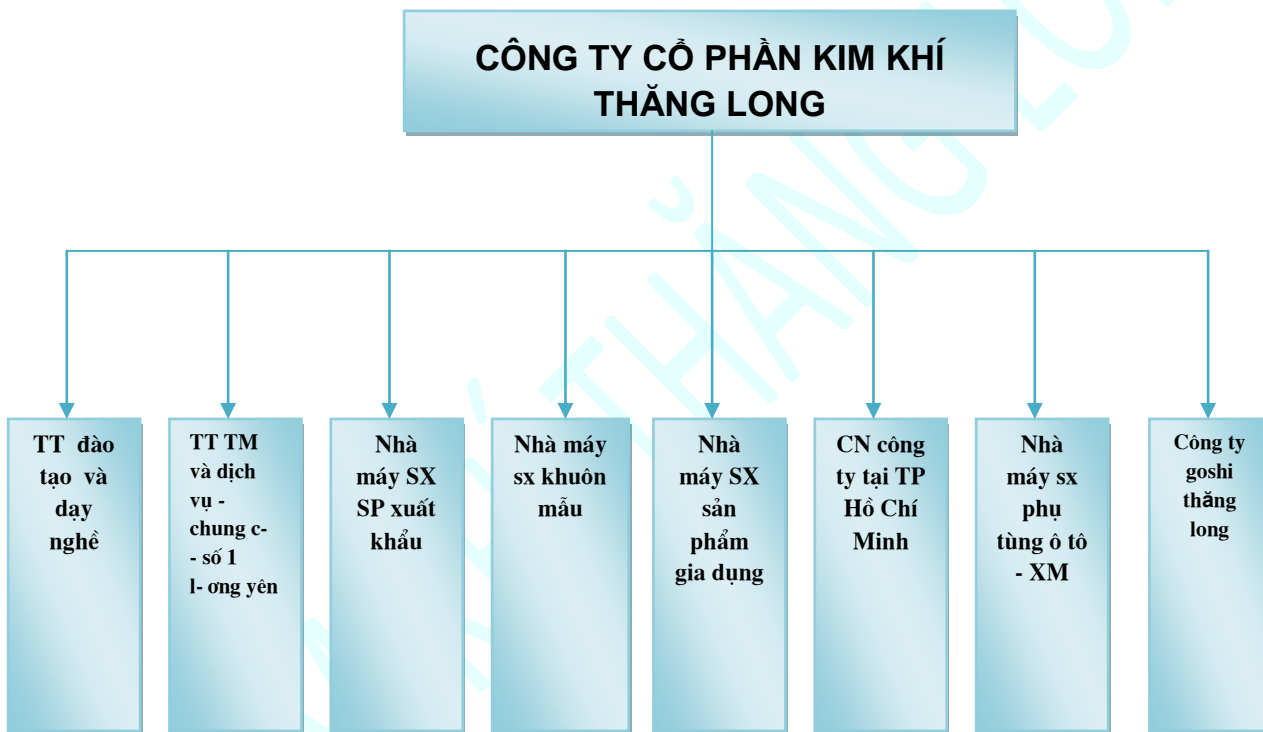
CÔNG TY CỔ PHẦN KIM KHÍ THĂNG LONG

TT đào tạo và dạy nghề

TT TM và dịch vụ - chung c- - số 1 l- ơng yên

Nhà máy SX SP xuất khẩu

Nhà máy sx khuôn mẫu

Nhà máy SX sản phẩm gia dụng

CN công ty tại TP Hồ Chí Minh

Nhà máy sx phụ tùng ô tô - XM

Công ty goshi thăng long